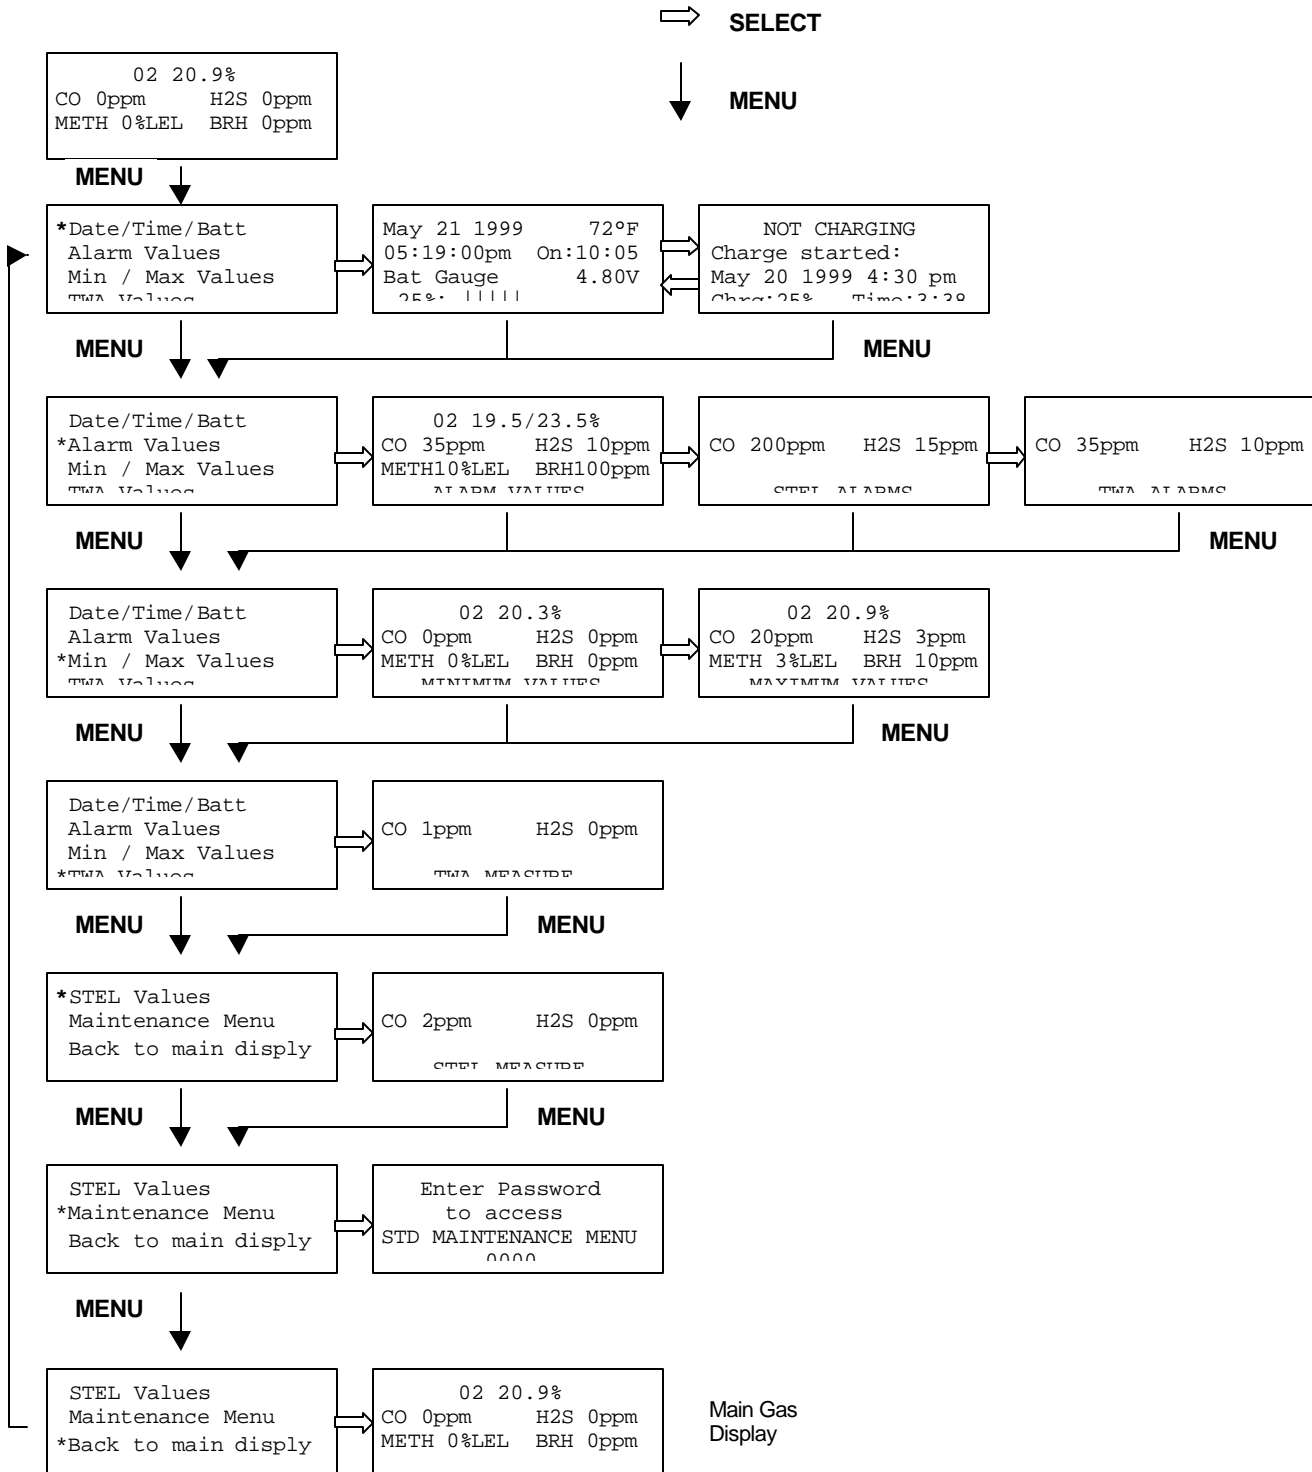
SELECT

MENU

02 20.9%
CO 0ppm H2S 0ppm
METH 0%LEL BRH 0ppm

MENU

*Date/Time/Batt
Alarm Values
Min / Max Values
TWA Values

May 21 1999 72°F
05:19:00pm On:10:05
Bat Gauge 4.80V
25%: |||||

NOT CHARGING
Charge started:
May 20 1999 4:30 pm
Chrg:25% Time:3:38

MENU

MENU

Date/Time/Batt
*Alarm Values
Min / Max Values
TWA Values

02 19.5/23.5%
CO 35ppm H2S 10ppm
METH10%LEL BRH100ppm
ALARM VALUES

CO 200ppm H2S 15ppm
STEL ALARMS

CO 35ppm H2S 10ppm
TWA ALARMS

MENU

MENU

Date/Time/Batt
Alarm Values
*Min / Max Values
TWA Values

02 20.3%
CO 0ppm H2S 0ppm
METH 0%LEL BRH 0ppm
MINIMUM VALUES

02 20.9%
CO 20ppm H2S 3ppm
METH 3%LEL BRH 10ppm
MAXIMUM VALUES

MENU

MENU

Date/Time/Batt
Alarm Values
Min / Max Values
*TWA Values

CO 1ppm H2S 0ppm
TWA MEASURE

MENU

MENU

*STEL Values
Maintenance Menu
Back to main disply

CO 2ppm H2S 0ppm
STEL MEASURE

MENU

MENU

STEL Values
*Maintenance Menu
Back to main disply

Enter Password
to access
STD MAINTENANCE MENU
0000

MENU

STEL Values
Maintenance Menu
*Back to main disply

02 20.9%
CO 0ppm H2S 0ppm
METH 0%LEL BRH 0ppm

Main Gas Display